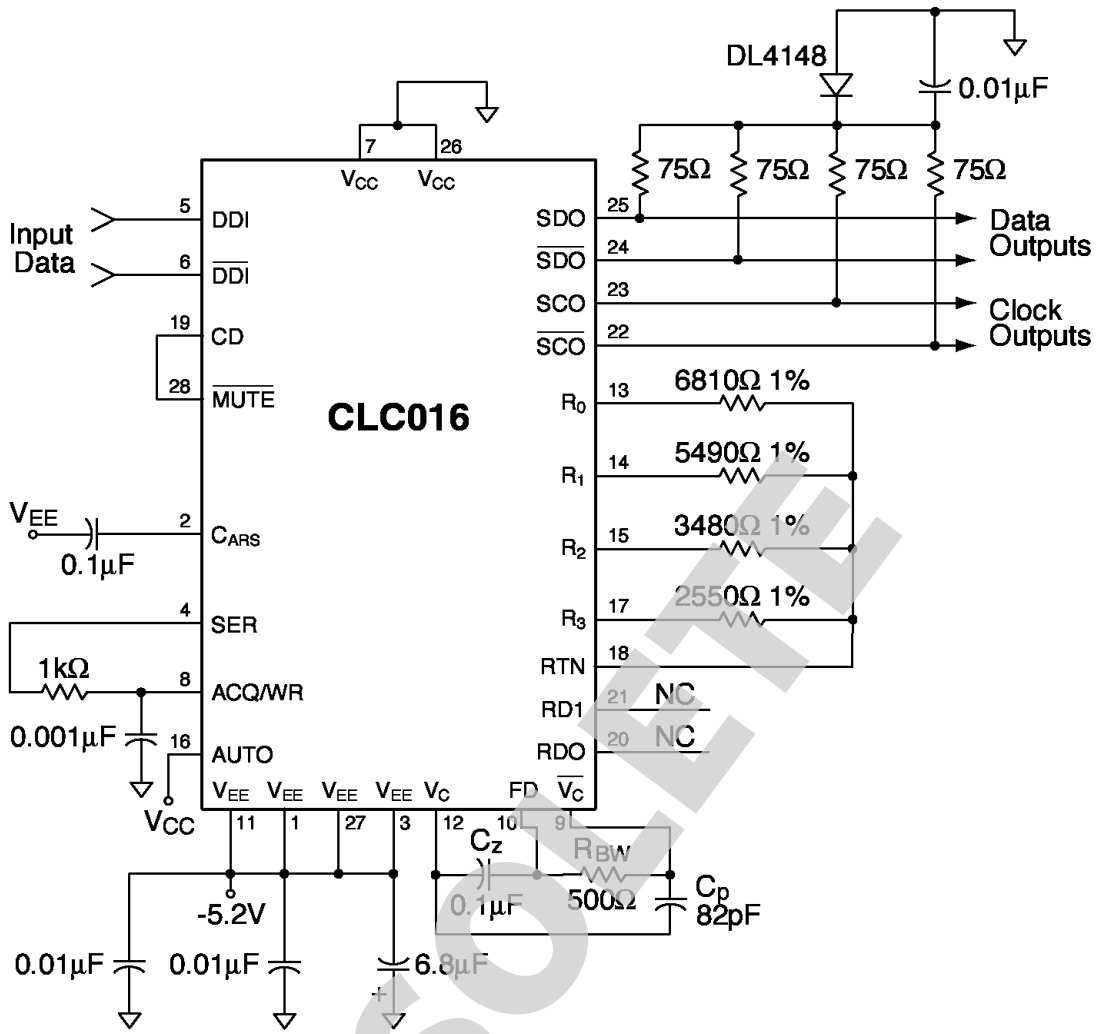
DL4148

0.01μF

7 26

$V_{CC}$ $V_{CC}$

75Ω 75Ω 75Ω 75Ω

Input Data

5 DDI

6 $\overline{DDI}$

19 CD

28 $\overline{MUTE}$

CLC016

$V_{EE}$

0.1μF

2 $C_{ARS}$

4 SER

1kΩ

8 ACQ/WR

0.001μF

16 AUTO

$V_{CC}$

SDO 25

$\overline{SDO}$ 24

SCO 23

$\overline{SCO}$ 22

Data Outputs

Clock Outputs

$R_0$ 13 6810Ω 1%

$R_1$ 14 5490Ω 1%

$R_2$ 15 3480Ω 1%

$R_3$ 17 2550Ω 1%

RTN 18

RD1 21 NC

RDO 20 NC

$V_{EE}$ $V_{EE}$ $V_{EE}$ $V_{EE}$ $V_C$ FD $\overline{V_C}$

11 1 27 3 12 10 9

$C_Z$

0.1μF

$R_{BW}$

500Ω

$C_p$

82pF

-5.2V

0.01μF 0.01μF

6.8μF

+